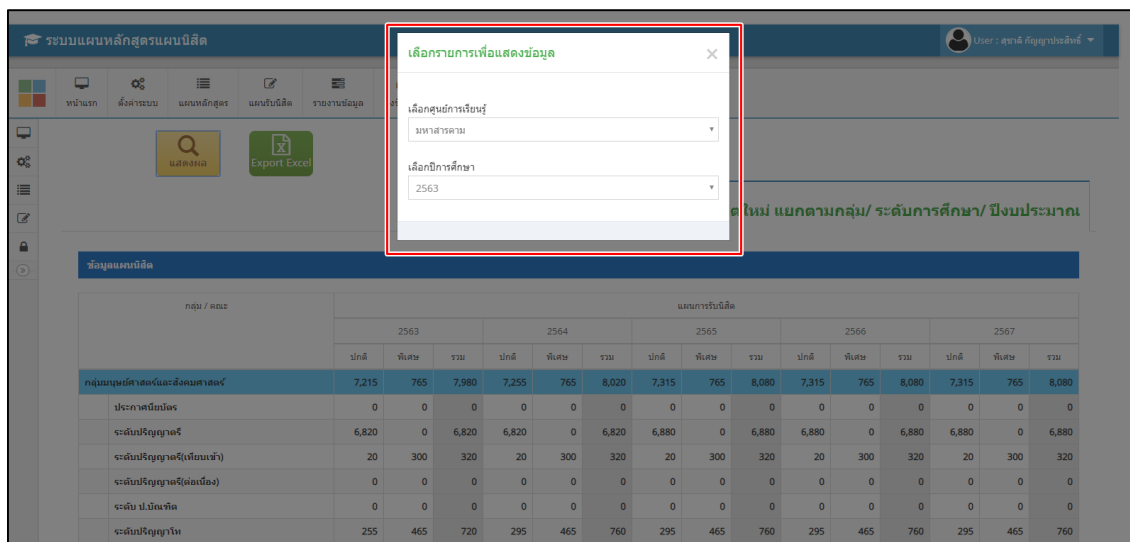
ระบบแผนหลักสูตรแผนนิสิต

User : สุชาติ กัญญาประสิทธิ์

หน้าแรก ตั้งค่าระบบ แผนหลักสูตร แผนรับนิสิต รายงานข้อมูล

แสดงผล

Export Excel

เลือกรายการเพื่อแสดงข้อมูล ×

เลือกศูนย์การเรียนรู้

มหาสารคาม

เลือกปีการศึกษา

2563

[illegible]ใหม่ แยกตามกลุ่ม/ ระดับการศึกษา/ ปีงบประมาณ

ข้อมูลแผนนิสิต

| กลุ่ม / คณะ | แผนการรับนิสิต | | | | | | | | | | | | | | |
|---|---|---|---|---|---|---|---|---|---|---|---|---|---|---|---|
| | 2563 | | | 2564 | | | 2565 | | | 2566 | | | 2567 | | |
| | ปกติ | พิเศษ | รวม | ปกติ | พิเศษ | รวม | ปกติ | พิเศษ | รวม | ปกติ | พิเศษ | รวม | ปกติ | พิเศษ | รวม |
| กลุ่มมนุษยศาสตร์และสังคมศาสตร์ | 7,215 | 765 | 7,980 | 7,255 | 765 | 8,020 | 7,315 | 765 | 8,080 | 7,315 | 765 | 8,080 | 7,315 | 765 | 8,080 |
| ประกาศนียบัตร | 0 | 0 | 0 | 0 | 0 | 0 | 0 | 0 | 0 | 0 | 0 | 0 | 0 | 0 | 0 |
| ระดับปริญญาตรี | 6,820 | 0 | 6,820 | 6,820 | 0 | 6,820 | 6,880 | 0 | 6,880 | 6,880 | 0 | 6,880 | 6,880 | 0 | 6,880 |
| ระดับปริญญาตรี(เทียบเข้า) | 20 | 300 | 320 | 20 | 300 | 320 | 20 | 300 | 320 | 20 | 300 | 320 | 20 | 300 | 320 |
| ระดับปริญญาตรี(ต่อเนื่อง) | 0 | 0 | 0 | 0 | 0 | 0 | 0 | 0 | 0 | 0 | 0 | 0 | 0 | 0 | 0 |
| ระดับ ป.บัณฑิต | 0 | 0 | 0 | 0 | 0 | 0 | 0 | 0 | 0 | 0 | 0 | 0 | 0 | 0 | 0 |
| ระดับปริญญาโท | 255 | 465 | 720 | 295 | 465 | 760 | 295 | 465 | 760 | 295 | 465 | 760 | 295 | 465 | 760 |